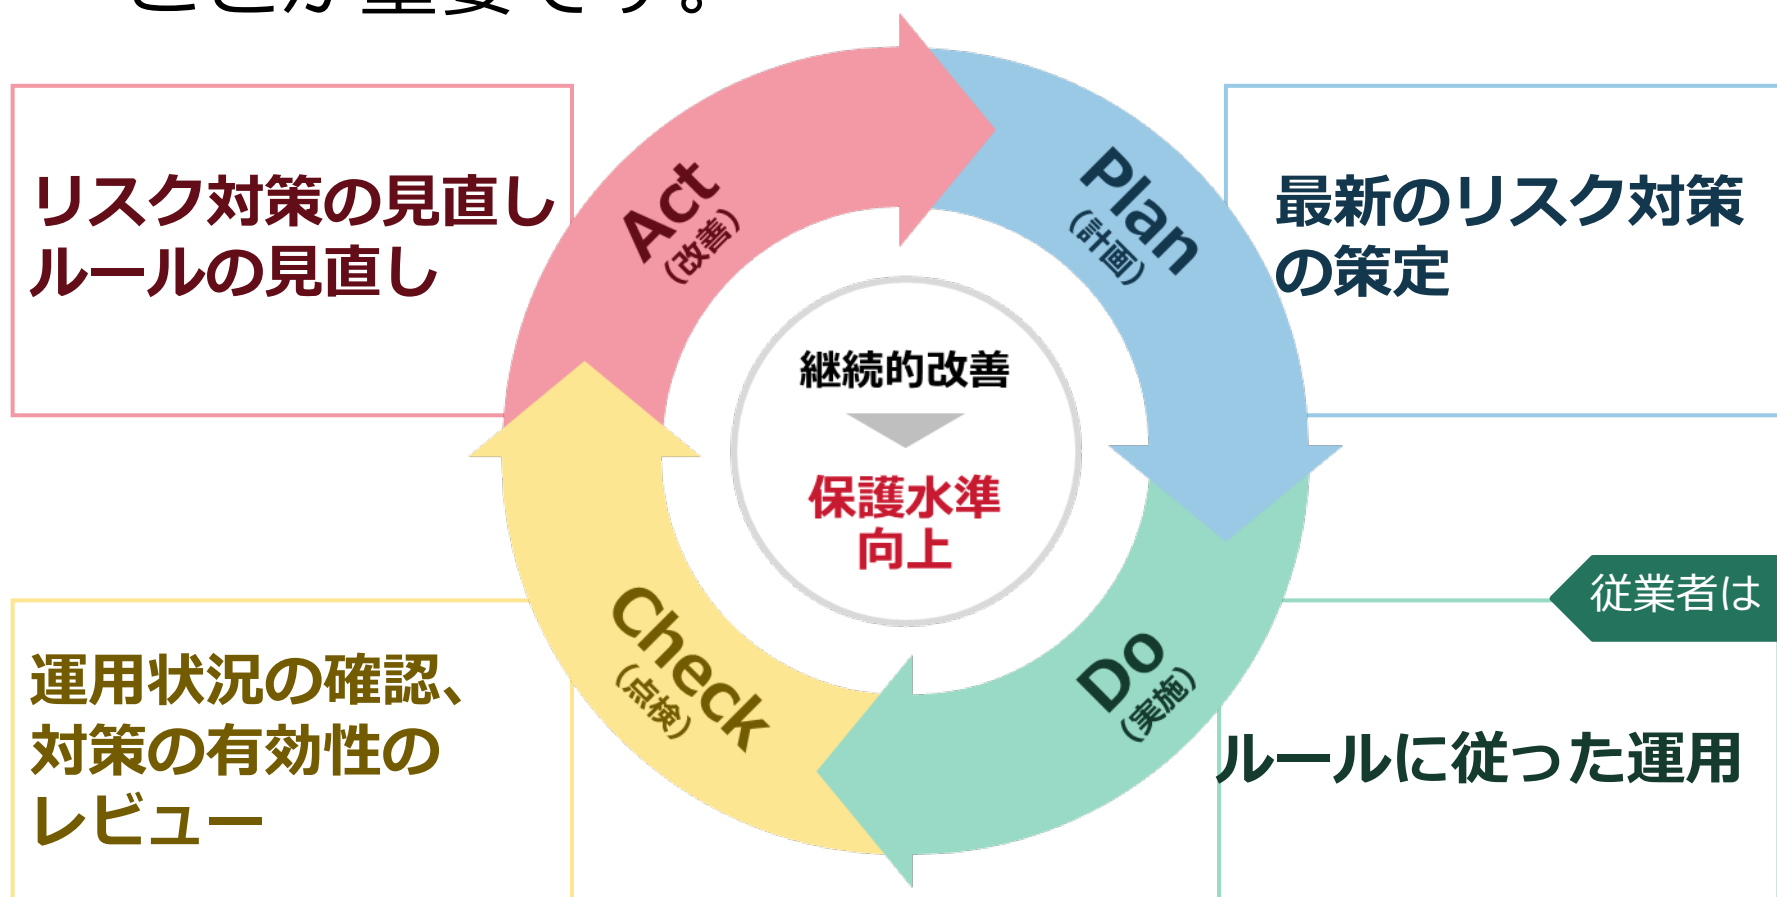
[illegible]

リスク対策の見直し
ルールの見直し

Act
（改善）

Plan
（計画）

最新のリスク対策の策定

継続的改善

保護水準
向上

従業者は

Do
（実施）

ルールに従った運用

Check
（点検）

運用状況の確認、対策の有効性のレビュー